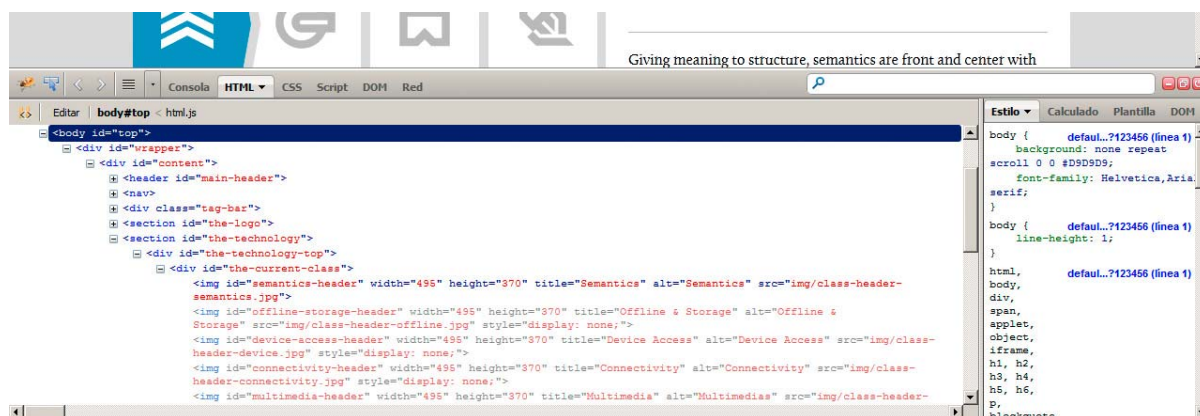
Giving meaning to structure, semantics are front and center with

Consola HTML ▾ CSS Script DOM Red

Editar | body#top < html.js

<body id="top">
<div id="wrapper">
<div id="content">
<header id="main-header">
<nav>
<div class="tag-bar">
<section id="the-logo">
<section id="the-technology">
<div id="the-technology-top">
<div id="the-current-class">
<img id="semantics-header" width="495" height="370" title="Semantics" alt="Semantics" src="img/class-header-semantics.jpg">
<img id="offline-storage-header" width="495" height="370" title="Offline & Storage" alt="Offline & Storage" src="img/class-header-offline.jpg" style="display: none;">
<img id="device-access-header" width="495" height="370" title="Device Access" alt="Device Access" src="img/class-header-device.jpg" style="display: none;">
<img id="connectivity-header" width="495" height="370" title="Connectivity" alt="Connectivity" src="img/class-header-connectivity.jpg" style="display: none;">
<img id="multimedia-header" width="495" height="370" title="Multimedia" alt="Multimedias" src="img/class-header-

Estilo ▾ Calculado Plantilla DOM

body { defaul...?123456 (línea 1)
background: none repeat scroll 0 0 #D9D9D9;
font-family: Helvetica,Arial, serif;
}

body { defaul...?123456 (línea 1)
line-height: 1;
}

html, defaul...?123456 (línea 1)
body,
div,
span,
applet,
object,
iframe,
h1, h2,
h3, h4,
h5, h6,
p,
blockquote